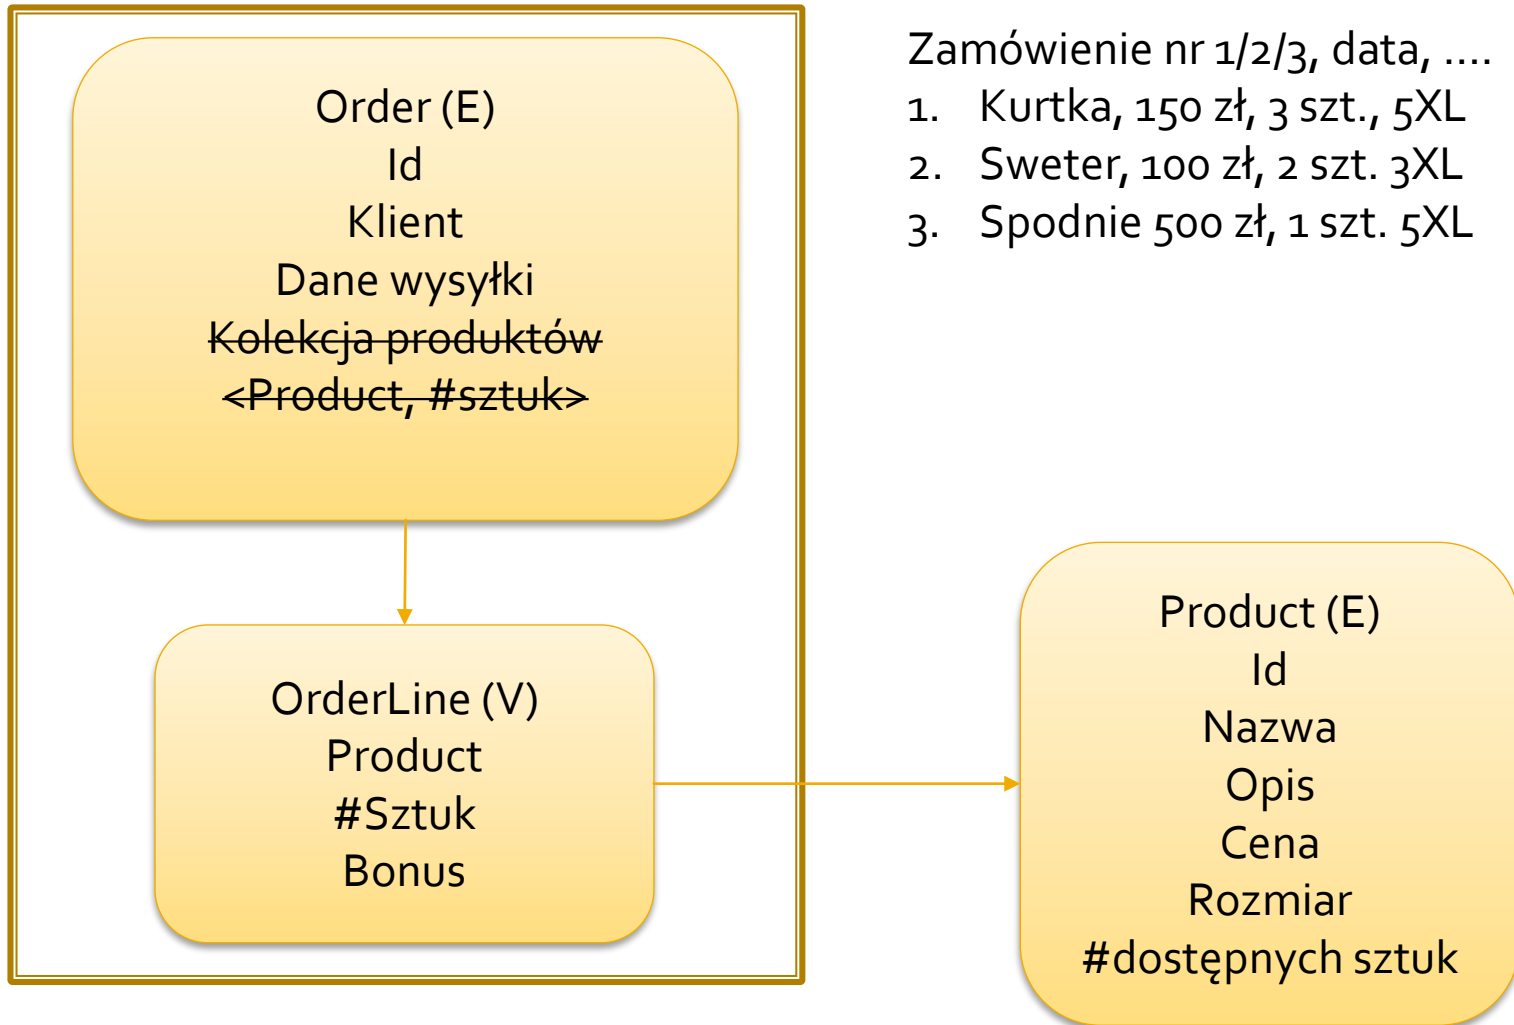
Order (E)
Id
Klient
Dane wysyłki
~~Kolekcja produktów~~
~~<Product, #sztuk>~~

OrderLine (V)
Product
#Sztuk
Bonus

Zamówienie nr 1/2/3, data, ....
1. Kurtka, 150 zł, 3 szt., 5XL
2. Sweter, 100 zł, 2 szt. 3XL
3. Spodnie 500 zł, 1 szt. 5XL

Product (E)
Id
Nazwa
Opis
Cena
Rozmiar
#dostępnych sztuk